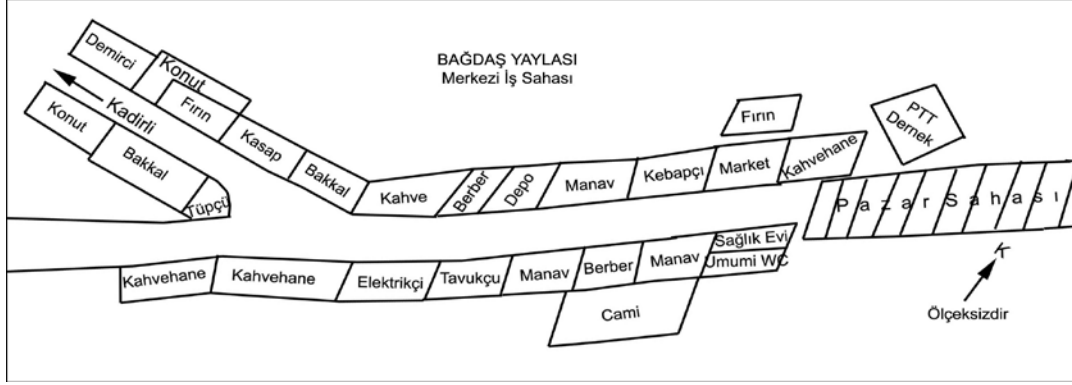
BAĞDAŞ YAYLASI
Merkezi İş Sahası

Demirci
Konut
Kadirli
Fırın
Konut
Kasap
Bakkal
Bakkal
Tüpçü
Kahve
Berber
Depo
Manav
Kebapçı
Market
Kahvehane
Fırın
PTT
Dernek
Pazar Sahası
Kahvehane
Kahvehane
Elektrikçi
Tavukçu
Manav
Berber
Manav
Sağlık Evi
Umumi WC
Cami
K
Ölçeksizdir